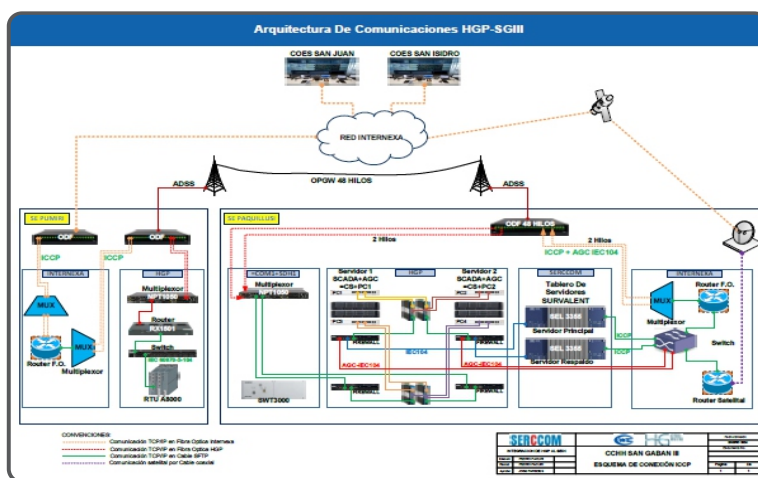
Arquitectura De Comunicaciones HGP-SGIII

COES SAN JUAN
COES SAN ISIDRO

RED INTERNEXA

OPGW 48 HILOS
ADSS
ADSS

SE PUMIRI
ODF
ODF
ICCP
ICCP
INTERNEXA
HGP
MUX
Router F.O.
MUX
Multiplexor
Multiplexor
Router
RX1501
Switch
RTU A8000

SE PAQUILLUS
ODF 48 HILOS
2 Hilos
2 Hilos
ICCP + AGC IEC104
COM2+SDHS
Multiplexor
HGP
Servidor 1 SCADA+AGC =CS+PC1
Servidor 2 SCADA+AGC =CS+PC2
SERCCOM
Tablero De Servidores SURVALENT
SEL 3355
Servidor Principal
SEL 3355
Servidor Respaldo
INTERNEXA
MUX
Multiplexor
Router F.O.
Switch
Router Satelital
IEC104
AGC-IEC104
AGC-IEC104
ICCP
ICCP
SWT3000

CONVENCIONES:
Comunicación TCP/IP en Fibra Óptica Internexa
Comunicación TCP/IP en Fibra Óptica HGP
Comunicación TCP/IP en Cable SFTP
Comunicación satelital por Cable coaxial

SERCCOM
CCHH SAN GABAN III
ESQUEMA DE CONEXIÓN ICCP